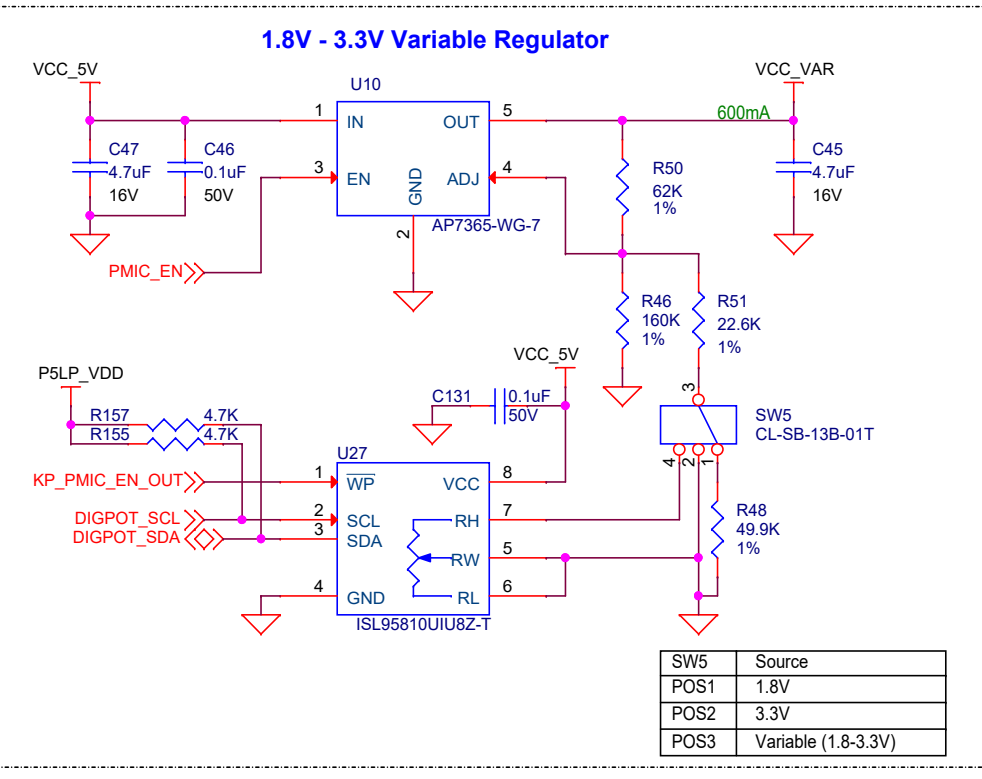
1.8V - 3.3V Variable Regulator

VCC_5V
U10
1 IN
OUT 5
VCC_VAR
600mA
C47
4.7uF
16V
C46
0.1uF
50V
3 EN
GND
ADJ 4
2
AP7365-WG-7
R50
62K
1%
C45
4.7uF
16V
PMIC_EN
R46
160K
1%
R51
22.6K
1%
VCC_5V
P5LP_VDD
C131
0.1uF
50V
3
R157
4.7K
R155
4.7K
SW5
CL-SB-13B-01T
U27
4 2 1
1 $\overline{WP}$
VCC 8
KP_PMIC_EN_OUT
DIGPOT_SCL
DIGPOT_SDA
2 SCL
3 SDA
RH 7
RW 5
R48
49.9K
1%
4 GND
RL 6
ISL95810UIU8Z-T

| SW5 | Source |
|---|---|
| POS1 | 1.8V |
| POS2 | 3.3V |
| POS3 | Variable (1.8-3.3V) |